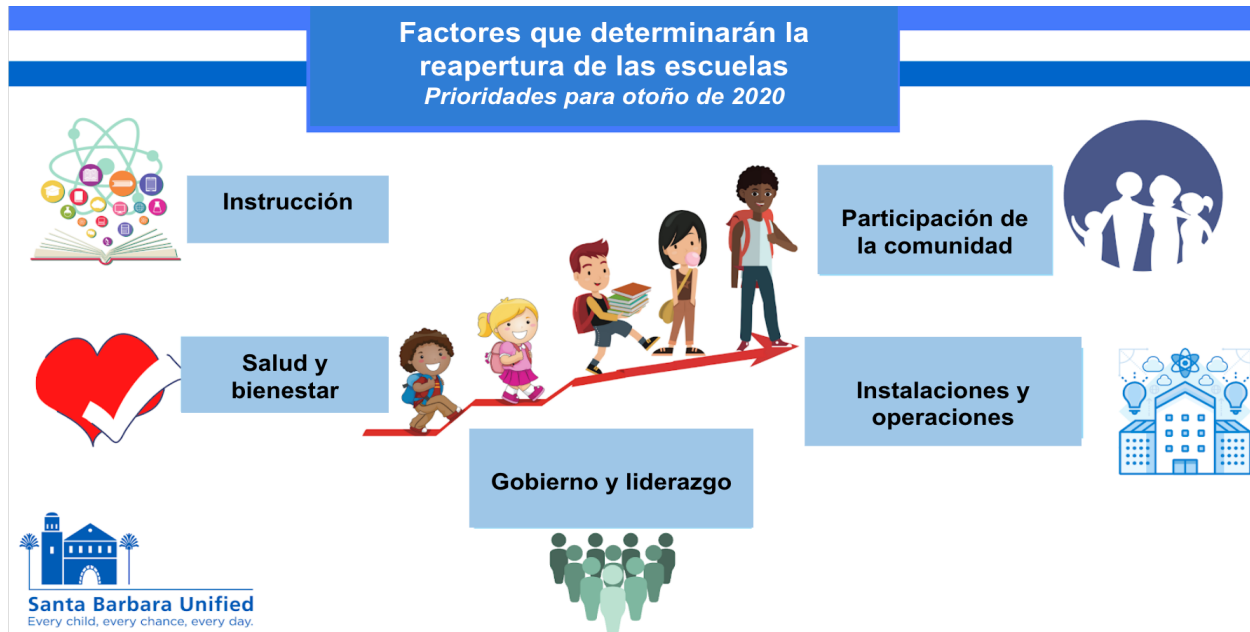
Factores que determinarán la reapertura de las escuelas
*Prioridades para otoño de 2020*

Instrucción

Participación de la comunidad

Salud y bienestar

Instalaciones y operaciones

Gobierno y liderazgo

Santa Barbara Unified
Every child, every chance, every day.